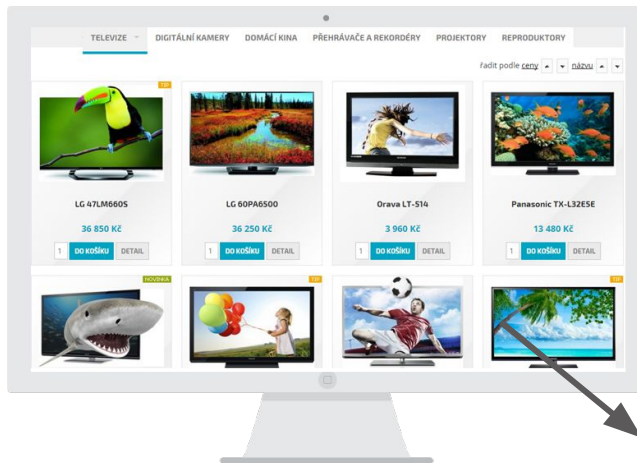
TELEVIZE DIGITÁLNÍ KAMERY DOMÁCÍ KINA PŘEHRÁVAČE A REKORDÉRY PROJEKTORY REPRODUKTORY

řadit podle ceny názvu

TIP

LG 47LM660S
36 850 Kč
1 DO KOŠÍKU DETAIL

LG 60PA6500
36 250 Kč
1 DO KOŠÍKU DETAIL

Orava LT-514
3 960 Kč
1 DO KOŠÍKU DETAIL

Panasonic TX-L32E5E
13 480 Kč
1 DO KOŠÍKU DETAIL

NOVINKA

TIP

TIP